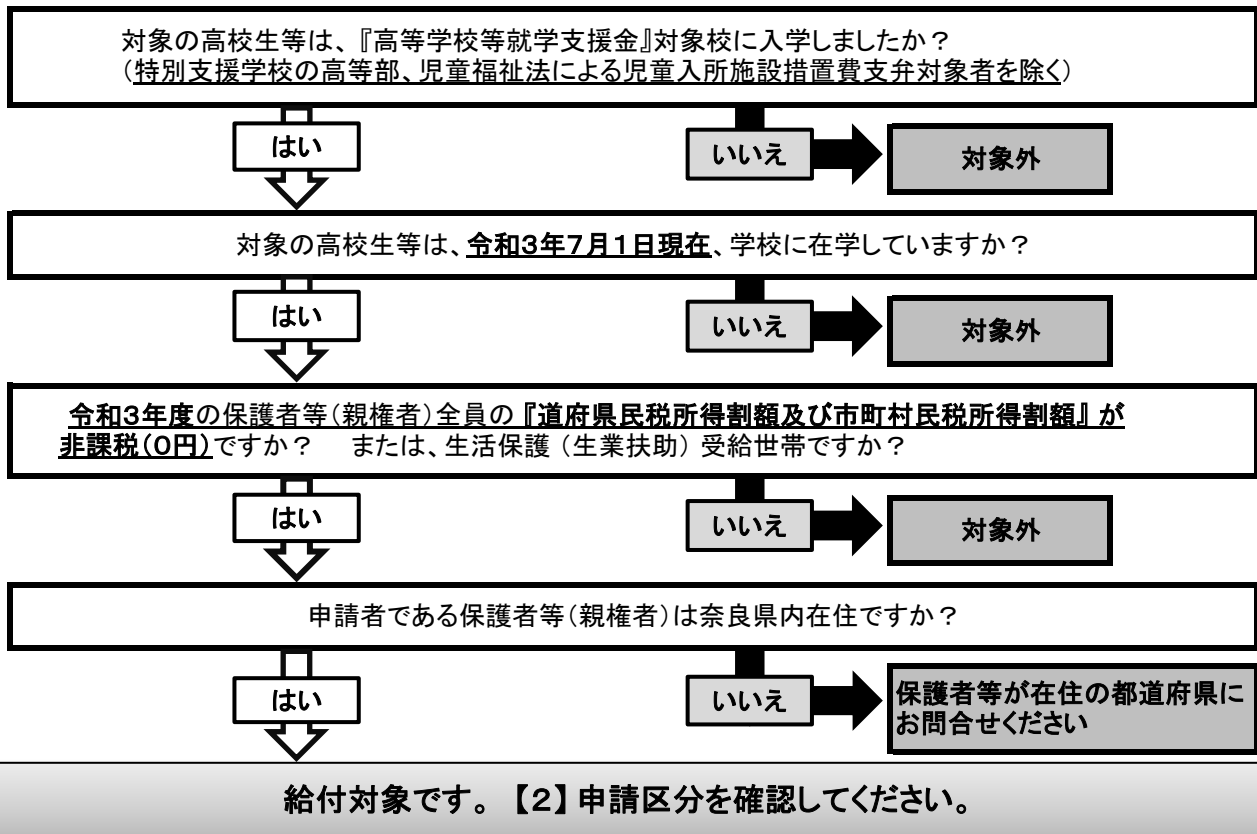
対象の高校生等は、『高等学校等就学支援金』対象校に入学しましたか？
（特別支援学校の高等部、児童福祉法による児童入所施設措置費支弁対象者を除く）

はい

いいえ

対象外

対象の高校生等は、令和3年7月1日現在、学校に在学していますか？

はい

いいえ

対象外

令和3年度の保護者等（親権者）全員の『道府県民税所得割額及び市町村民税所得割額』が非課税（0円）ですか？　または、生活保護（生業扶助）受給世帯ですか？

はい

いいえ

対象外

申請者である保護者等（親権者）は奈良県内在住ですか？

はい

いいえ

保護者等が在住の都道府県にお問合せください

給付対象です。【2】申請区分を確認してください。